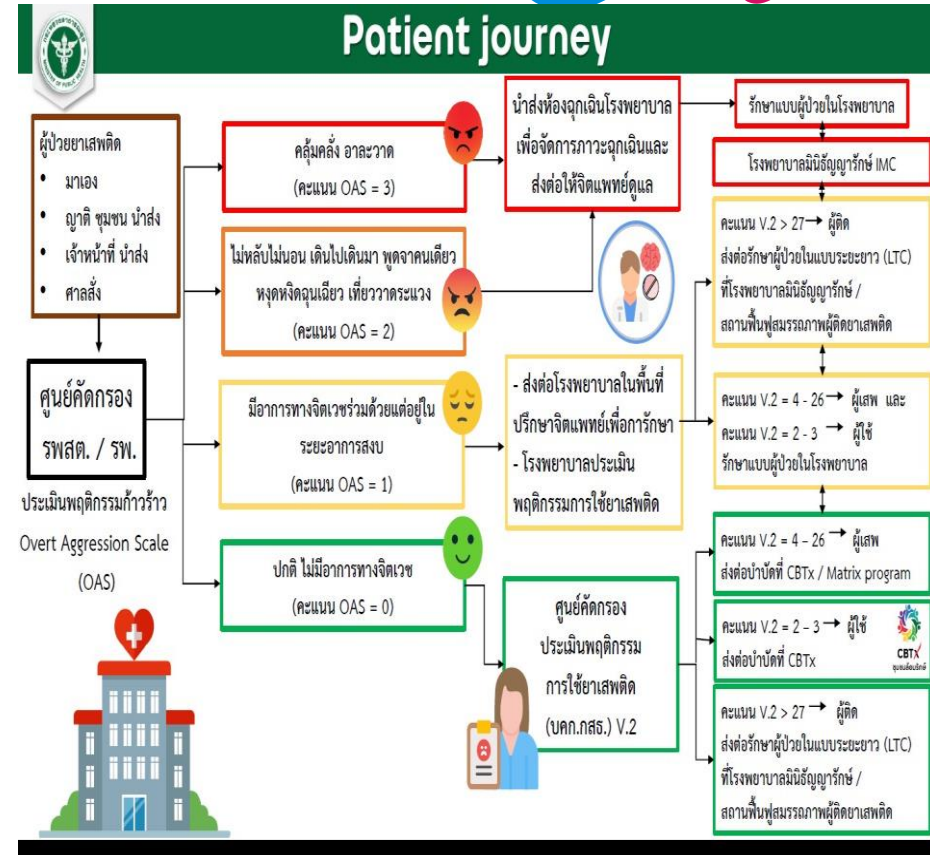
Patient journey

ผู้ป่วยยาเสพติด
• มาเอง
• ญาติ ชุมชน นำส่ง
• เจ้าหน้าที่ นำส่ง
• ศาลสั่ง

ศูนย์คัดกรอง รพสต. / รพ.

ประเมินพฤติกรรมก้าวร้าว Overt Aggression Scale (OAS)

คลุ้มคลั่ง อาละวาด (คะแนน OAS = 3)

ไม่หลับไม่นอน เดินไปเดินมา พูดจาคนเดียว หงุดหงิดฉุนเฉียว เที่ยวาวาดระแวง (คะแนน OAS = 2)

มีอาการทางจิตเวชร่วมด้วยแต่อยู่ในระยะอาการสงบ (คะแนน OAS = 1)

ปกติ ไม่มีอาการทางจิตเวช (คะแนน OAS = 0)

นำส่งห้องฉุกเฉินโรงพยาบาล เพื่อจัดการภาวะฉุกเฉินและส่งต่อให้จิตแพทย์ดูแล

- ส่งต่อโรงพยาบาลในพื้นที่ ปรึกษาจิตแพทย์เพื่อการักษา
- โรงพยาบาลประเมิน พฤติกรรมการใช้ยาเสพติด

ศูนย์คัดกรอง ประเมินพฤติกรรม การใช้ยาเสพติด (บคก.กสธ.) V.2

รักษาแบบผู้ป่วยในโรงพยาบาล

โรงพยาบาลมินิธัญญารักษ์ IMC

คะแนน V.2 > 27 → ผู้ติด ส่งต่อรักษาผู้ป่วยในแบบระยะยาว (LTC) ที่โรงพยาบาลมินิธัญญารักษ์ / สถานฟื้นฟูสมรรถภาพผู้ติดยาเสพติด

คะแนน V.2 = 4 - 26 → ผู้เสพ และ คะแนน V.2 = 2 - 3 → ผู้ใช้ รักษาแบบผู้ป่วยในโรงพยาบาล

คะแนน V.2 = 4 – 26 → ผู้เสพ ส่งต่อบำบัดที่ CBTx / Matrix program

คะแนน V.2 = 2 – 3 → ผู้ใช้ ส่งต่อบำบัดที่ CBTx

CBTx ชุมชนล้อมรักษ์

คะแนน V.2 > 27 → ผู้ติด ส่งต่อรักษาผู้ป่วยในแบบระยะยาว (LTC) ที่โรงพยาบาลมินิธัญญารักษ์ / สถานฟื้นฟูสมรรถภาพผู้ติดยาเสพติด